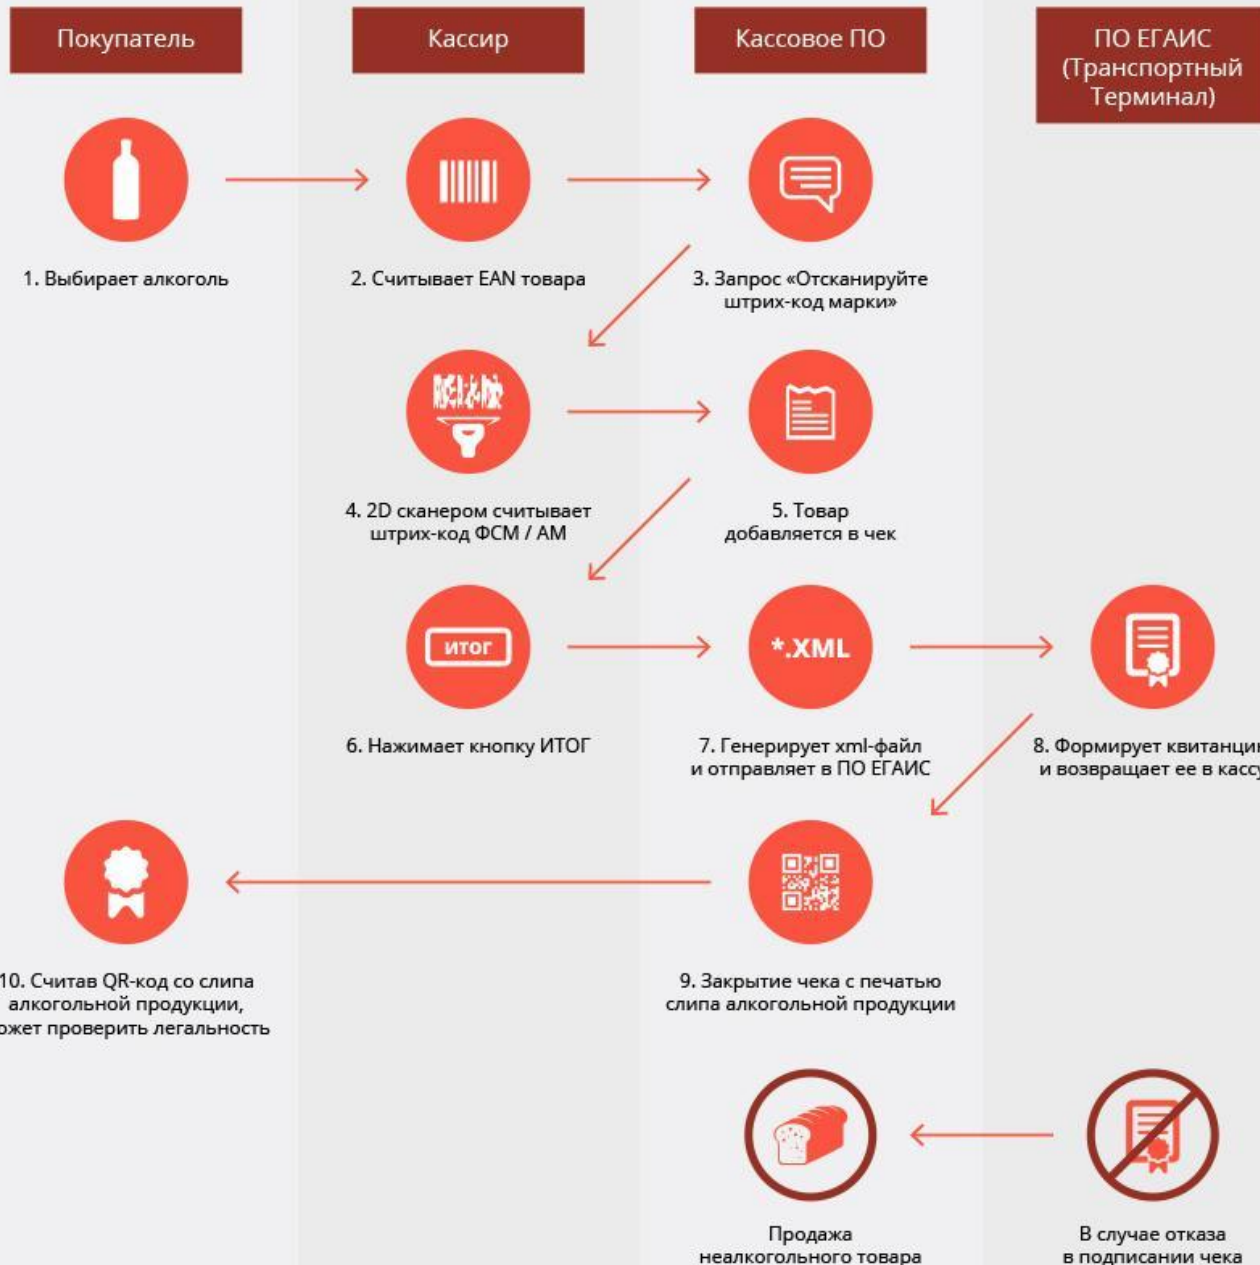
Покупатель

Кассир

Кассовое ПО

ПО ЕГАИС (Транспортный Терминал)

1. Выбирает алкоголь

2. Считывает EAN товара

3. Запрос «Отсканируйте штрих-код марки»

4. 2D сканером считывает штрих-код ФСМ / АМ

5. Товар добавляется в чек

итог

6. Нажимает кнопку ИТОГ

*.XML

7. Генерирует xml-файл и отправляет в ПО ЕГАИС

8. Формирует квитанци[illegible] и возвращает ее в касс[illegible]

10. Считав QR-код со слипа алкогольной продукции, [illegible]ожет проверить легальность

9. Закрытие чека с печатью слипа алкогольной продукции

Продажа неалкогольного товара

В случае отказа в подписании чека